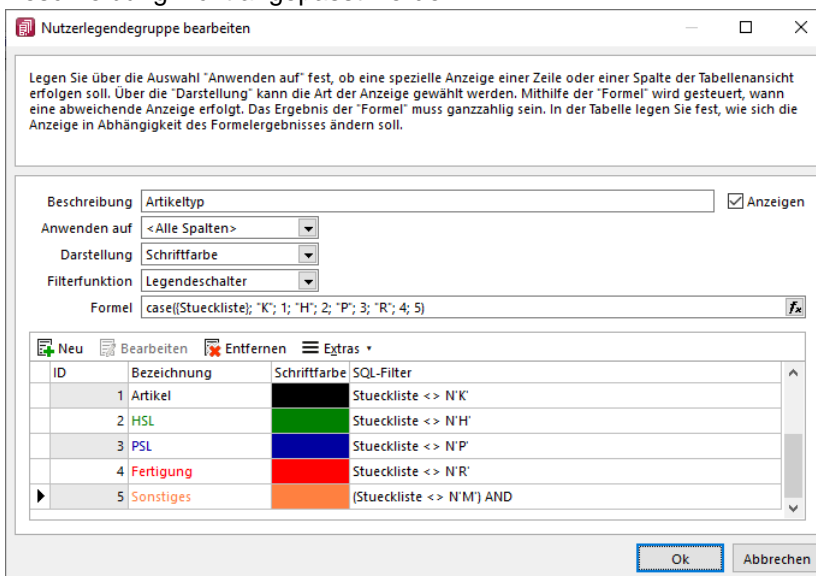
Nutzerlegendegruppe bearbeiten

Legen Sie über die Auswahl "Anwenden auf" fest, ob eine spezielle Anzeige einer Zeile oder einer Spalte der Tabellenansicht erfolgen soll. Über die "Darstellung" kann die Art der Anzeige gewählt werden. Mithilfe der "Formel" wird gesteuert, wann eine abweichende Anzeige erfolgt. Das Ergebnis der "Formel" muss ganzzahlig sein. In der Tabelle legen Sie fest, wie sich die Anzeige in Abhängigkeit des Formelergebnisses ändern soll.

Beschreibung Artikeltyp
Anzeigen
Anwenden auf <Alle Spalten>
Darstellung Schriftfarbe
Filterfunktion Legendeschalter
Formel case({Stueckliste}; "K"; 1; "H"; 2; "P"; 3; "R"; 4; 5)

Neu Bearbeiten Entfernen Extras

| ID | Bezeichnung | Schriftfarbe | SQL-Filter |
|---|---|---|---|
| 1 | Artikel | | Stueckliste <> N'K' |
| 2 | HSL | | Stueckliste <> N'H' |
| 3 | PSL | | Stueckliste <> N'P' |
| 4 | Fertigung | | Stueckliste <> N'R' |
| 5 | Sonstiges | | (Stueckliste <> N'M') AND |

Ok Abbrechen